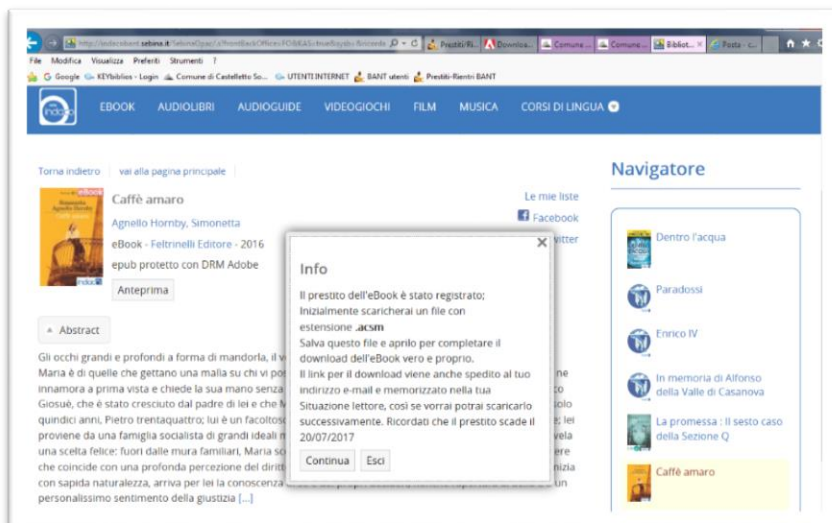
http://indexbant.sebina.it/SebinaOpac/.do?frontBackOffice=FOBKAS...

Prestiti/Ri... | Downloa... | Comune ... | Comune ... | Bibliot... | Posta - c...

File Modifica Visualizza Preferiti Strumenti ?

Google KEYbiblios - Login Comune di Castelletto So... UTENTI INTERNET BANT utenti Prestiti-Rientri BANT

EBOOK AUDIOLIBRI AUDIOGUIDE VIDEOGIOCHI FILM MUSICA CORSI DI LINGUA

Torna indietro | vai alla pagina principale

Caffè amaro

Agnello Hornby, Simonetta

eBook - Feltrinelli Editore - 2016

epub protetto con DRM Adobe

Anteprima

Le mie liste

Facebook

Twitter

Abstract

Gli occhi grandi e profondi a forma di mandorla, il v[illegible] Maria è di quelle che gettano una malia su chi vi po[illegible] innamora a prima vista e chiede la sua mano senza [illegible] Giosuè, che è stato cresciuto dal padre di lei e che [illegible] quindici anni, Pietro trentaquattro; lui è un facoltos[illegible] proviene da una famiglia socialista di grandi ideali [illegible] una scelta felice: fuori dalle mura familiari, Maria sc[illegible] che coincide con una profonda percezione del diritt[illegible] con sapida naturalezza, arriva per lei la conoscenza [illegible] personalissimo sentimento della giustizia [...]

Info

Il prestito dell'eBook è stato registrato; Inizialmente scaricherai un file con estensione .acsm
Salva questo file e aprilo per completare il download dell'eBook vero e proprio.
Il link per il download viene anche spedito al tuo indirizzo e-mail e memorizzato nella tua Situazione lettore, così se vorrai potrai scaricarlo successivamente. Ricordati che il prestito scade il 20/07/2017

Continua Esci

Navigatore

Dentro l'acqua

Paradossi

Enrico IV

In memoria di Alfonso della Valle di Casanova

La promessa : Il sesto caso della Sezione Q

Caffè amaro